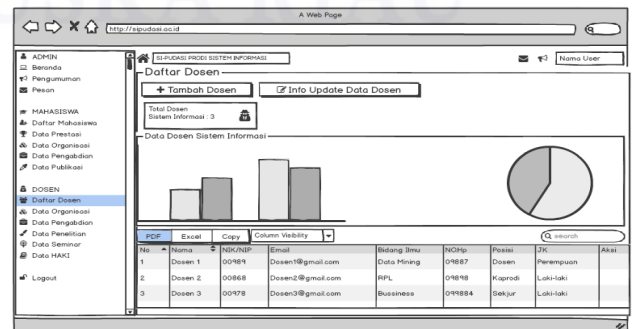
A Web Page

http://sipudasi.ac.id

ADMIN
Beranda
Pengumuman
Pesan

MAHASISWA
Daftar Mahasiswa
Data Prestasi
Data Organisasi
Data Pengabdian
Data Publikasi

DOSEN
Daftar Dosen
Data Organisasi
Data Pengabdian
Data Penelitian
Data Seminar
Data HAKI

Logout

SI-PUDASI PRODI SISTEM INFORMASI

Nama User

Daftar Dosen

+ Tambah Dosen

Info Update Data Dosen

Total Dosen
Sistem Informasi : 3

Data Dosen Sistem Informasi

PDF Excel Copy Column Visibility

search

| No | Nama | NIK/NIP | Email | Bidang Ilmu | NOHp | Posisi | JK | Aksi |
|---|---|---|---|---|---|---|---|---|
| 1 | Dosen 1 | 00989 | Dosen1@gmail.com | Data Mining | 09887 | Dosen | Perempuan | |
| 2 | Dosen 2 | 00868 | Dosen2@gmail.com | RPL | 09898 | Kaprodi | Laki-laki | |
| 3 | Dosen 3 | 00978 | Dosen3@gmail.com | Bussiness | 099884 | Sekjur | Laki-laki | |